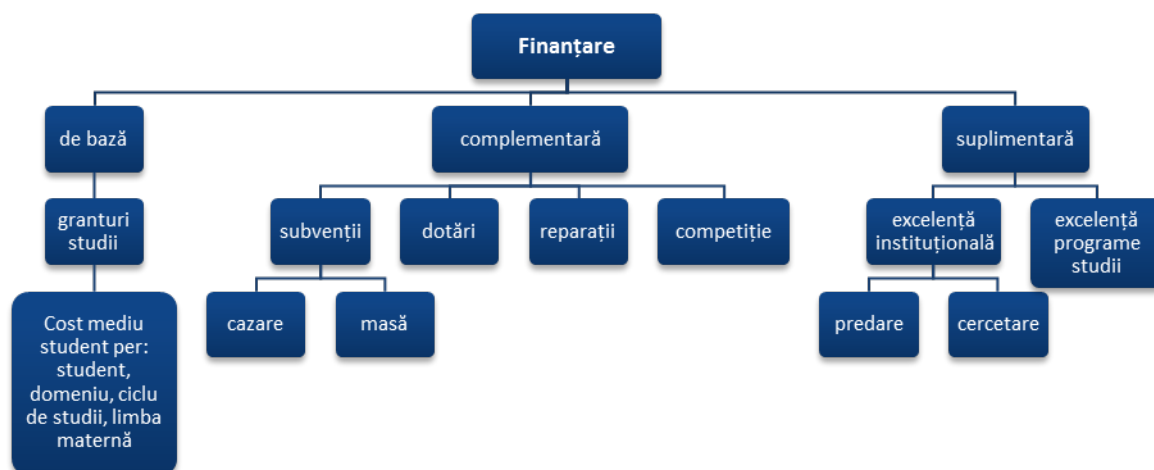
Finanțare

de bază

granturi studii

Cost mediu student per: student, domeniu, ciclu de studii, limba maternă

complementară

subvenții

cazare

masă

dotări

reparații

competiție

suplimentară

excelență instituțională

predare

cercetare

excelență programe studii